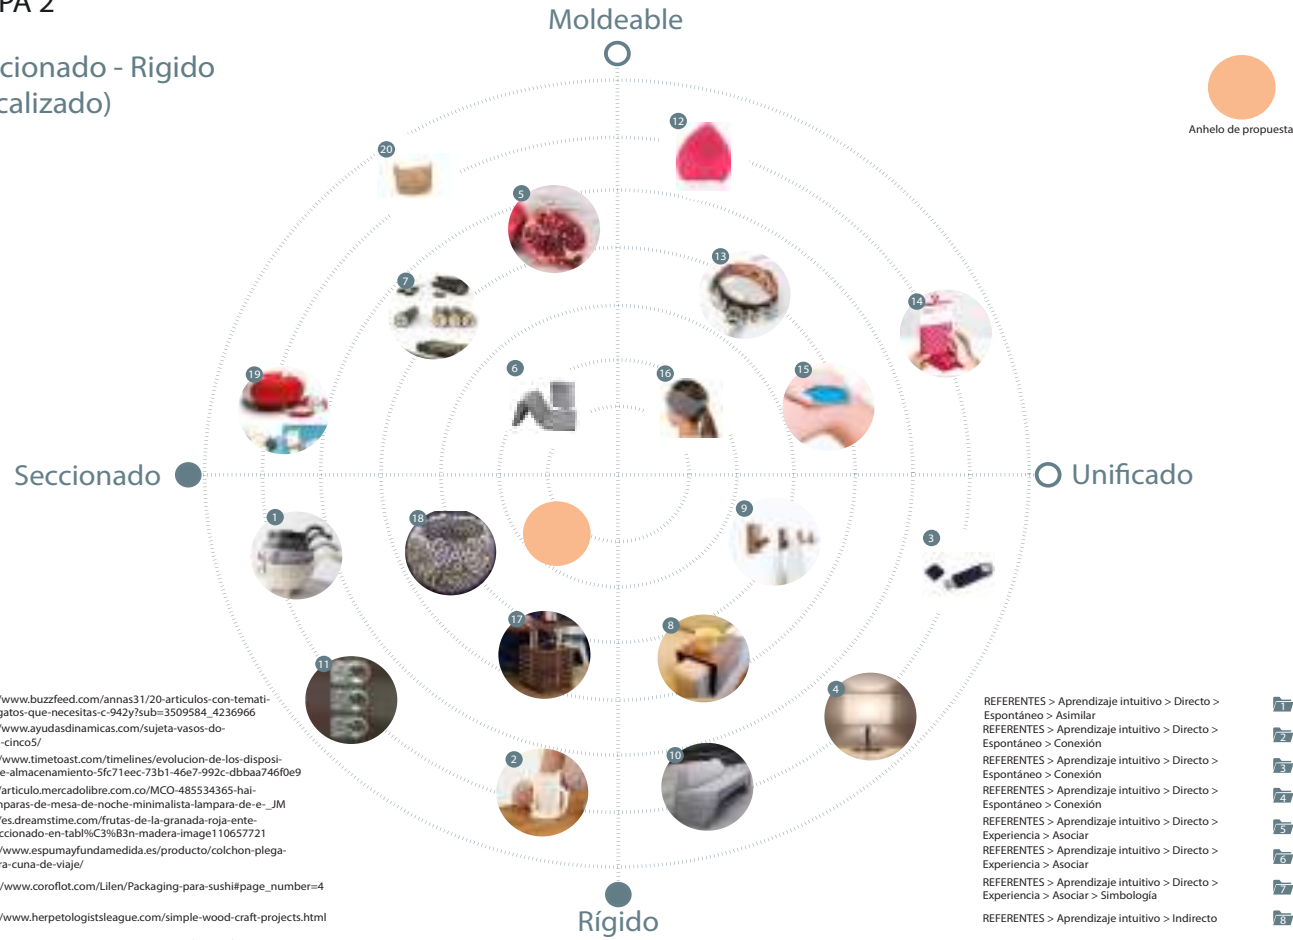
PA 2

cionado - Rigido
calizado)

Moldeable

Anhelo de propuesta

Seccionado

Unificado

Rígido

12 20 5 13 7 14 6 16 15 19 1 18 9 3 17 8 11 4 2 10

/www.buzzfeed.com/annas31/20-articulos-con-tematigatos-que-necesitas-c-942y?sub=3509584_4236966
/www.ayudasdinamicas.com/sujeta-vasos-do-cinco5/
/www.timetoast.com/timelines/evolucion-de-los-disposie-almacenamiento-5fc71eec-73b1-46e7-992c-dbbaa746f0e9
/articulo.mercadolibre.com.co/MCO-485534365-haimparas-de-mesa-de-noche-minimalista-lampara-de-e-_JM
/es.dreamstime.com/frutas-de-la-granada-roja-enteccionado-en-tabl%C3%B3n-madera-image110657721
/www.espumayfundamedida.es/producto/colchon-plegara-cuna-de-viaje/
/www.coroflot.com/Lilen/Packaging-para-sushi#page_number=4
/www.herpetologistsleague.com/simple-wood-craft-projects.html

REFERENTES > Aprendizaje intuitivo > Directo > Espontáneo > Asimilar
1
REFERENTES > Aprendizaje intuitivo > Directo > Espontáneo > Conexión
2
REFERENTES > Aprendizaje intuitivo > Directo > Espontáneo > Conexión
3
REFERENTES > Aprendizaje intuitivo > Directo > Espontáneo > Conexión
4
REFERENTES > Aprendizaje intuitivo > Directo > Experiencia > Asociar
5
REFERENTES > Aprendizaje intuitivo > Directo > Experiencia > Asociar
6
REFERENTES > Aprendizaje intuitivo > Directo > Experiencia > Asociar > Simbología
7
REFERENTES > Aprendizaje intuitivo > Indirecto
8